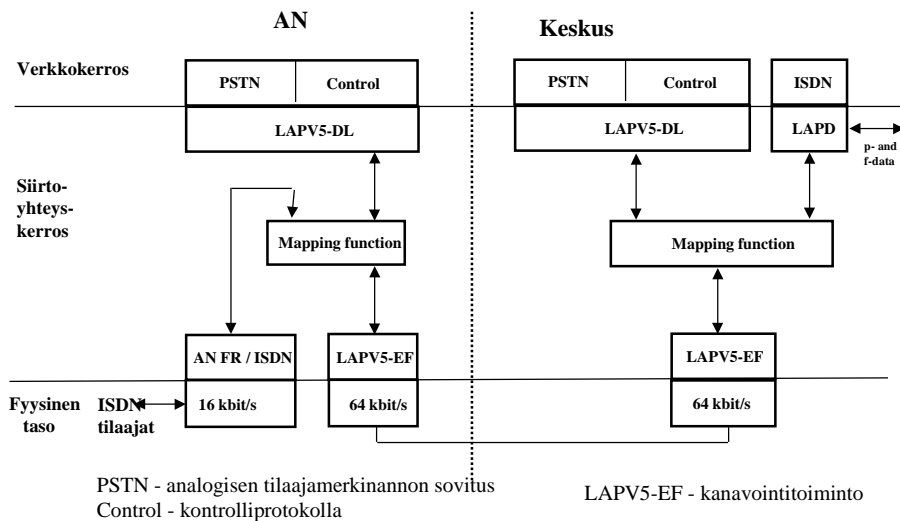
AN

Keskus

Verkkokerros

PSTN

Control

PSTN

Control

ISDN

LAPV5-DL

LAPV5-DL

LAPD

p- and f-data

Siirtoyhteyskerros

Mapping function

Mapping function

AN FR / ISDN

LAPV5-EF

LAPV5-EF

Fyysinen taso

ISDN tilaajat

16 kbit/s

64 kbit/s

64 kbit/s

PSTN - analogisen tilaajamerkinannon sovitus
Control - kontrolliprotokolla

LAPV5-EF - kanavointitoiminto